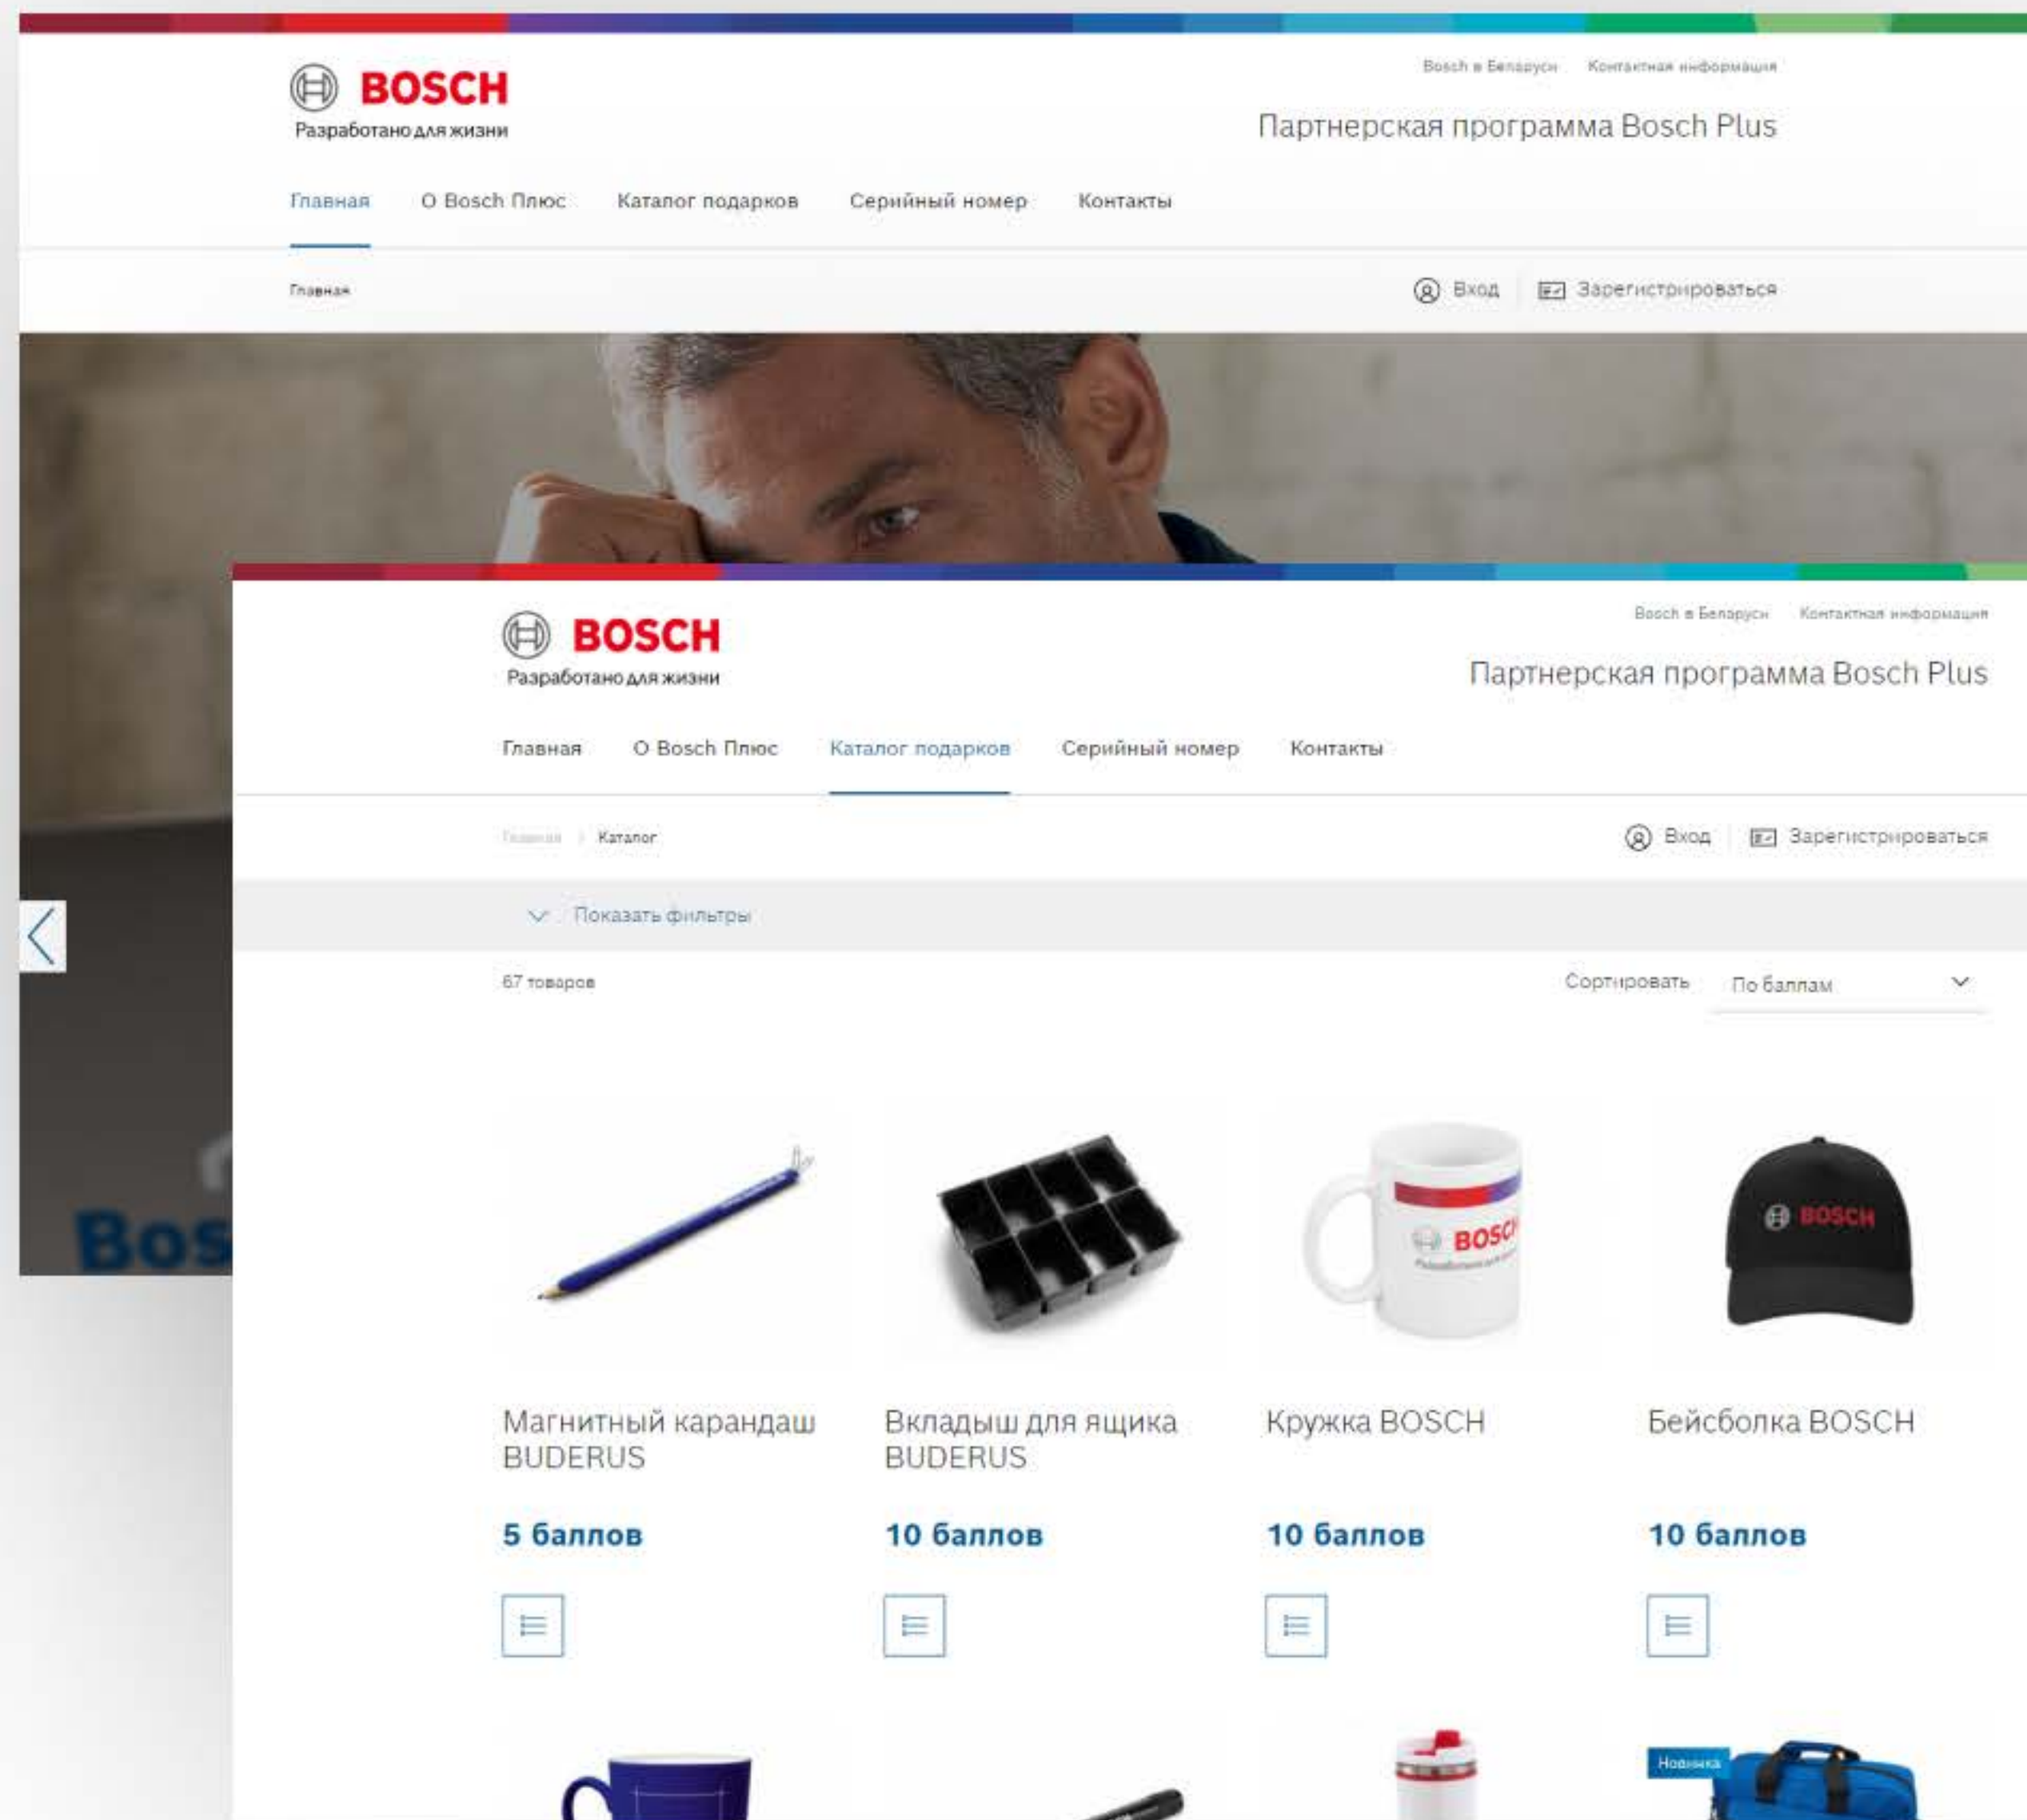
BOSCH
Разработано для жизни

Bosch в Беларуси Контактная информация

Партнерская программа Bosch Plus

Главная О Bosch Плюс Каталог подарков Серийный номер Контакты

Главная

Вход Зарегистрироваться

Bos

BOSCH
Разработано для жизни

Bosch в Беларуси Контактная информация

Партнерская программа Bosch Plus

Главная О Bosch Плюс Каталог подарков Серийный номер Контакты

Главная > Каталог

Вход Зарегистрироваться

Показать фильтры

67 товаров

Сортировать По баллам

Магнитный карандаш BUDERUS

5 баллов

Вкладыш для ящика BUDERUS

10 баллов

Кружка BOSCH

10 баллов

Бейсболка BOSCH

10 баллов

Новинка